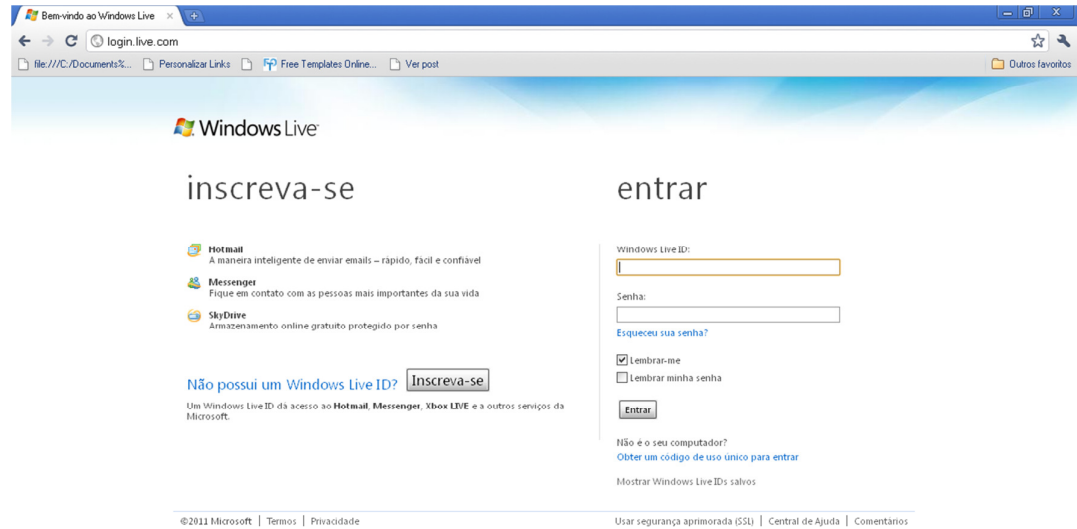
Bem-vindo ao Windows Live ×

login.live.com

file:///C:/Documents%... Personalizar Links Free Templates Online... Ver post

Outros favoritos

Windows Live

inscreva-se

Hotmail
A maneira inteligente de enviar emails – rápido, fácil e confiável

Messenger
Fique em contato com as pessoas mais importantes da sua vida

SkyDrive
Armazenamento online gratuito protegido por senha

Não possui um Windows Live ID? Inscreva-se

Um Windows Live ID dá acesso ao Hotmail, Messenger, Xbox LIVE e a outros serviços da Microsoft.

entrar

Windows Live ID:

Senha:

Esqueceu sua senha?

Lembrar-me

Lembrar minha senha

Entrar

Não é o seu computador?
Obter um código de uso único para entrar

Mostrar Windows Live IDs salvos

©2011 Microsoft | Termos | Privacidade

Usar segurança aprimorada (SSL) | Central de Ajuda | Comentários